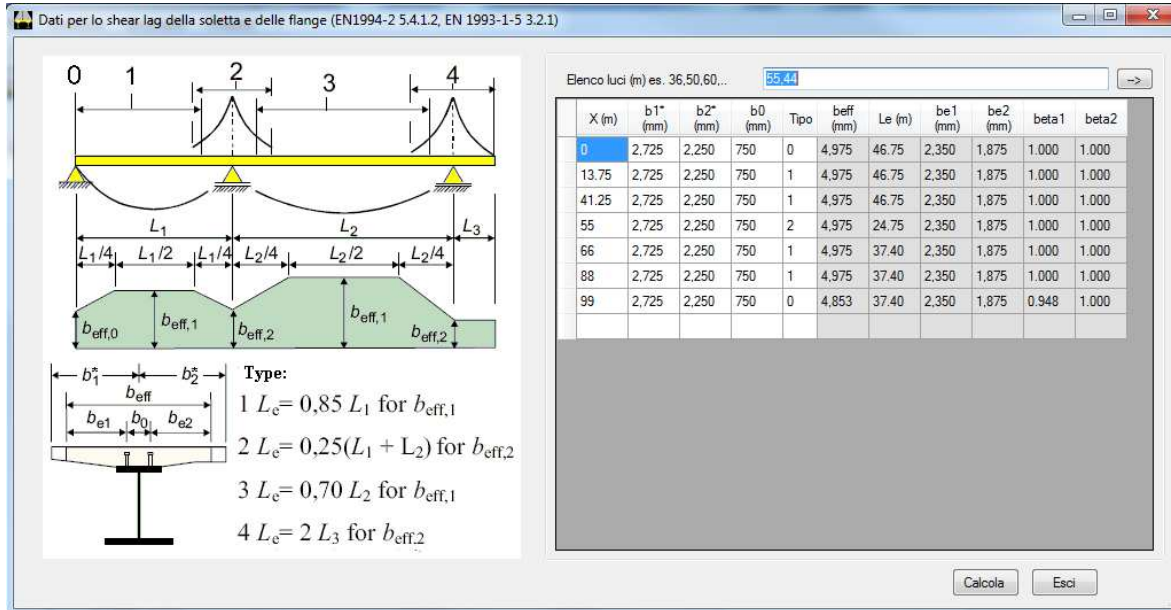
Dati per lo shear lag della soletta e delle flange (EN1994-2 5.4.1.2, EN 1993-1-5 3.2.1)

0 1 2 3 4

$L_1$ $L_2$ $L_3$

$L_1/4$ $L_1/2$ $L_1/4$ $L_2/4$ $L_2/2$ $L_2/4$

$b_{eff,0}$ $b_{eff,1}$ $b_{eff,2}$ $b_{eff,1}$ $b_{eff,2}$

$b_1^*$ $b_2^*$ $b_{eff}$ $b_{e1}$ $b_0$ $b_{e2}$

Type:

1 $L_e$= 0,85 $L_1$ for $b_{eff,1}$

2 $L_e$= 0,25($L_1$ + L$_2$) for $b_{eff,2}$

3 $L_e$= 0,70 $L_2$ for $b_{eff,1}$

4 $L_e$= 2 $L_3$ for $b_{eff,2}$

Elenco luci (m) es. 36,50,60,.. 55,44 ->

| X (m) | b1* (mm) | b2* (mm) | b0 (mm) | Tipo | beff (mm) | Le (m) | be1 (mm) | be2 (mm) | beta1 | beta2 |
|---|---|---|---|---|---|---|---|---|---|---|
| 0 | 2,725 | 2,250 | 750 | 0 | 4,975 | 46.75 | 2,350 | 1,875 | 1.000 | 1.000 |
| 13.75 | 2,725 | 2,250 | 750 | 1 | 4,975 | 46.75 | 2,350 | 1,875 | 1.000 | 1.000 |
| 41.25 | 2,725 | 2,250 | 750 | 1 | 4,975 | 46.75 | 2,350 | 1,875 | 1.000 | 1.000 |
| 55 | 2,725 | 2,250 | 750 | 2 | 4,975 | 24.75 | 2,350 | 1,875 | 1.000 | 1.000 |
| 66 | 2,725 | 2,250 | 750 | 1 | 4,975 | 37.40 | 2,350 | 1,875 | 1.000 | 1.000 |
| 88 | 2,725 | 2,250 | 750 | 1 | 4,975 | 37.40 | 2,350 | 1,875 | 1.000 | 1.000 |
| 99 | 2,725 | 2,250 | 750 | 0 | 4,853 | 37.40 | 2,350 | 1,875 | 0.948 | 1.000 |

Calcola Esci